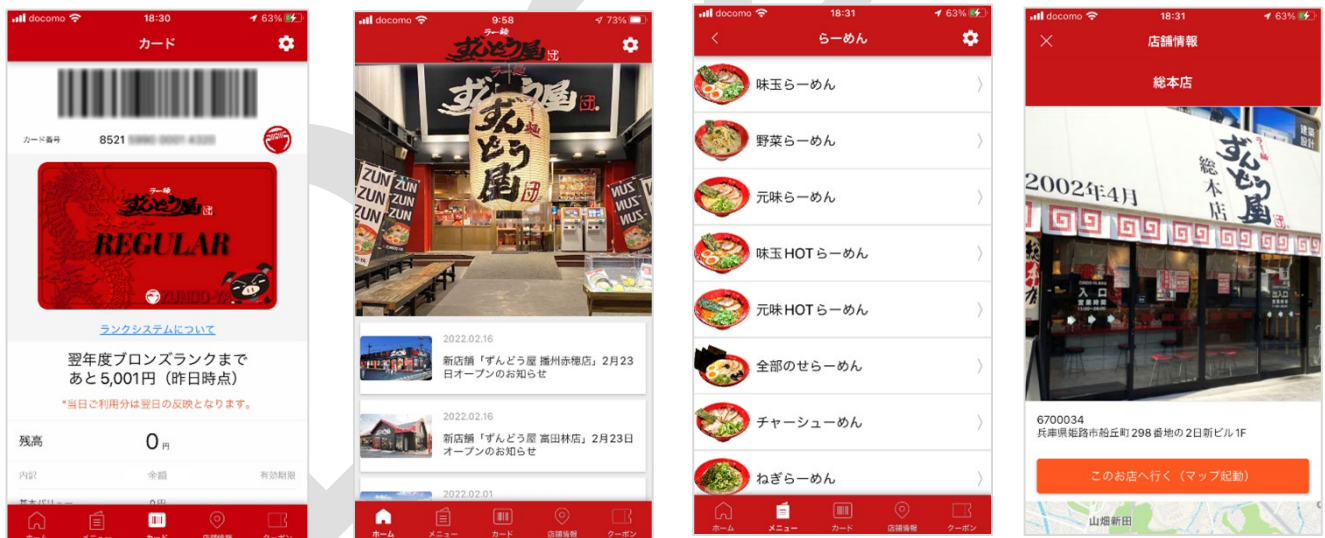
docomo 18:30 63%
カード
カード番号 8521 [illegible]
ラー麺 ずんどう屋
REGULAR
ZUNDO-YA
ランクシステムについて
翌年度ブロンズランクまで あと5,001円（昨日時点）
*当日ご利用分は翌日の反映となります。
残高 0円
内訳 余額 有効期限
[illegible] 0円
ホーム メニュー カード 店舗情報 クーポン

docomo 9:58 73%
ラー麺 ずんどう屋
ZUN ZUN ZUN
2022.02.16
新店舗「ずんどう屋 播州赤穂店」2月23日オープンのお知らせ
2022.02.16
新店舗「ずんどう屋 富田林店」2月23日オープンのお知らせ
2022.02.01
ホーム メニュー カード 店舗情報 クーポン

docomo 18:31 63%
らーめん
味玉らーめん
野菜らーめん
元味らーめん
味玉HOTらーめん
元味HOTらーめん
全部のせらーめん
チャーシューめん
ねぎらーめん
ホーム メニュー カード 店舗情報 クーポン

docomo 18:31 63%
店舗情報
総本店
2002年4月
ずんどう屋 総本店
入口
6700034
兵庫県姫路市船丘町298番地の2日新ビル1F
このお店へ行く（マップ起動）
山畑新田